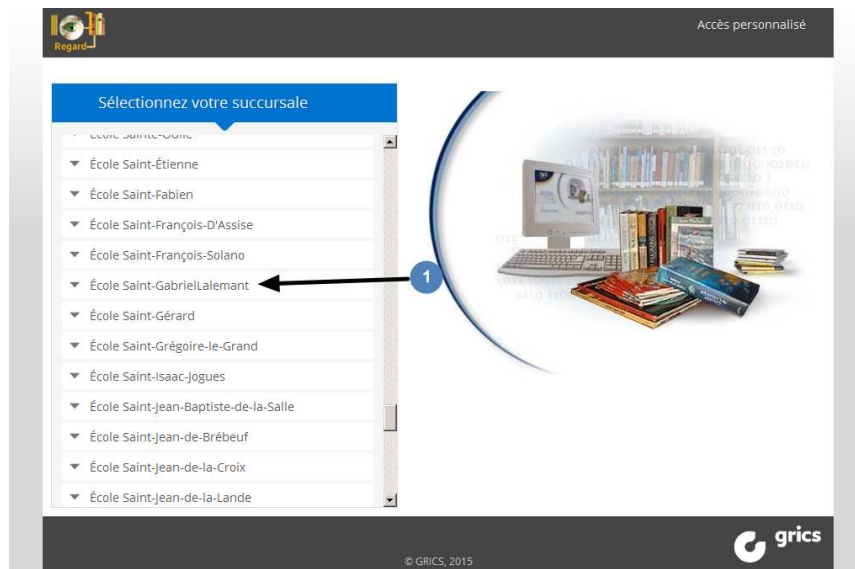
Regard

Accès personnalisé

Sélectionnez votre succursale

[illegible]

École Saint-Étienne

École Saint-Fabien

École Saint-François-D'Assise

École Saint-François-Solano

École Saint-GabrielLalemant

1

École Saint-Gérard

École Saint-Grégoire-le-Grand

École Saint-Isaac-Jogues

École Saint-Jean-Baptiste-de-la-Salle

École Saint-Jean-de-Brébeuf

École Saint-Jean-de-la-Croix

École Saint-Jean-de-la-Lande

grics

© GRICS, 2015